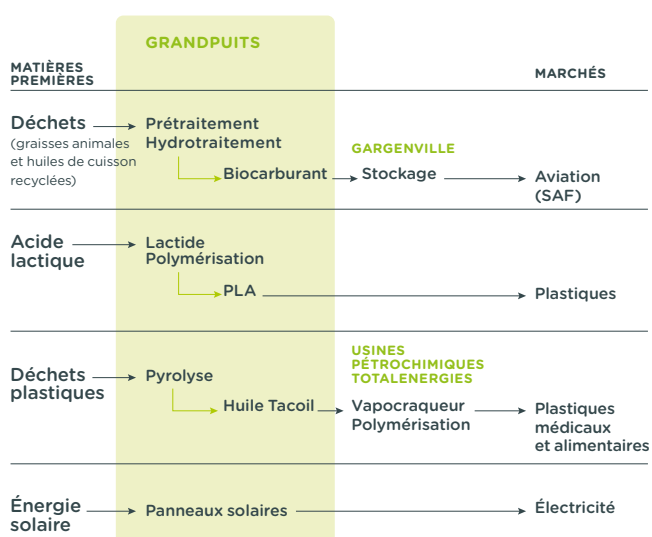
GRANDPUITS

MATIÈRES PREMIÈRES

MARCHÉS

Déchets
(graisses animales et huiles de cuisson recyclées)

Prétraitement
Hydrotraitement

Biocarburant

GARGENVILLE

Stockage

Aviation (SAF)

Acide lactique

Lactide
Polymérisation

PLA

Plastiques

Déchets plastiques

Pyrolyse

Huile Tacoil

USINES PÉTROCHIMIQUES TOTALENERGIES

Vapocraqueur
Polymérisation

Plastiques médicaux et alimentaires

Énergie solaire

Panneaux solaires

Électricité